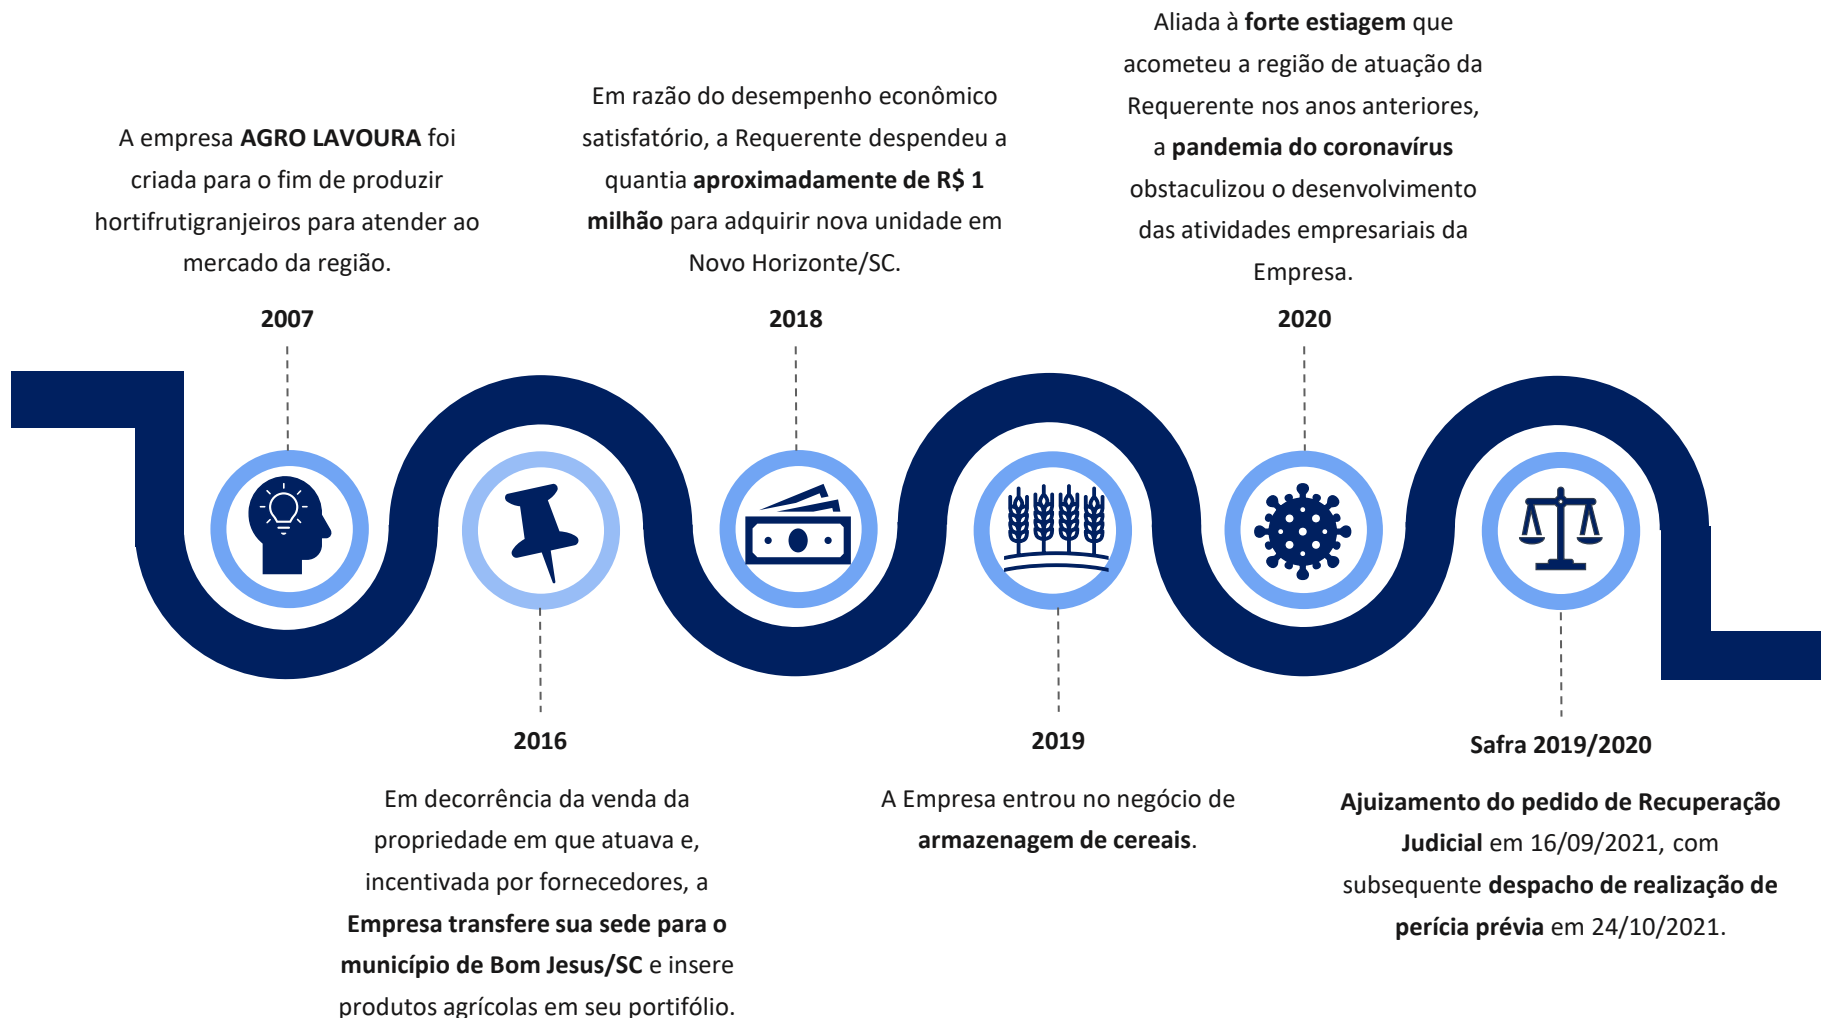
A empresa AGRO LAVOURA foi criada para o fim de produzir hortifrutigranjeiros para atender ao mercado da região.

2007

Em razão do desempenho econômico satisfatório, a Requerente despendeu a quantia aproximadamente de R$ 1 milhão para adquirir nova unidade em Novo Horizonte/SC.

2018

Aliada à forte estiagem que acometeu a região de atuação da Requerente nos anos anteriores, a pandemia do coronavírus obstaculizou o desenvolvimento das atividades empresariais da Empresa.

2020

2016

Em decorrência da venda da propriedade em que atuava e, incentivada por fornecedores, a Empresa transfere sua sede para o município de Bom Jesus/SC e insere produtos agrícolas em seu portifólio.

2019

A Empresa entrou no negócio de armazenagem de cereais.

Safra 2019/2020

Ajuizamento do pedido de Recuperação Judicial em 16/09/2021, com subsequente despacho de realização de perícia prévia em 24/10/2021.